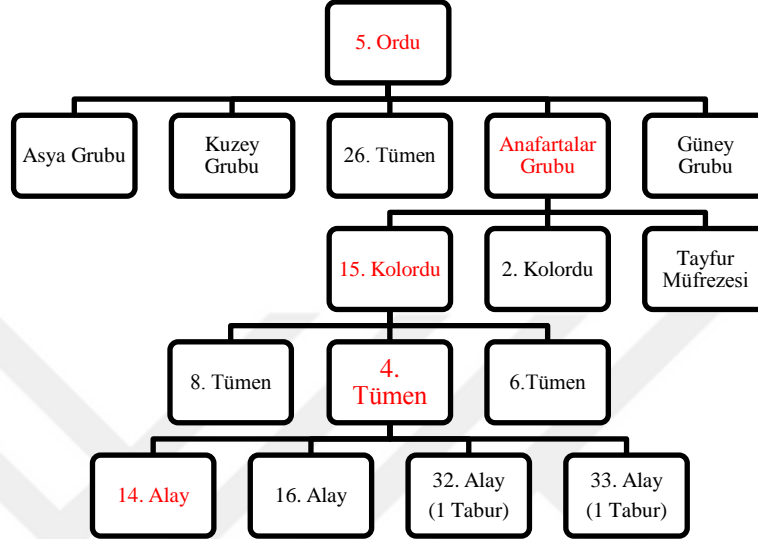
5. Ordu

Asya Grubu

Kuzey Grubu

26. Tümen

Anafartalar Grubu

Güney Grubu

15. Kolordu

2. Kolordu

Tayfur Müfrezesi

8. Tümen

4. Tümen

6.Tümen

14. Alay

16. Alay

32. Alay (1 Tabur)

33. Alay (1 Tabur)